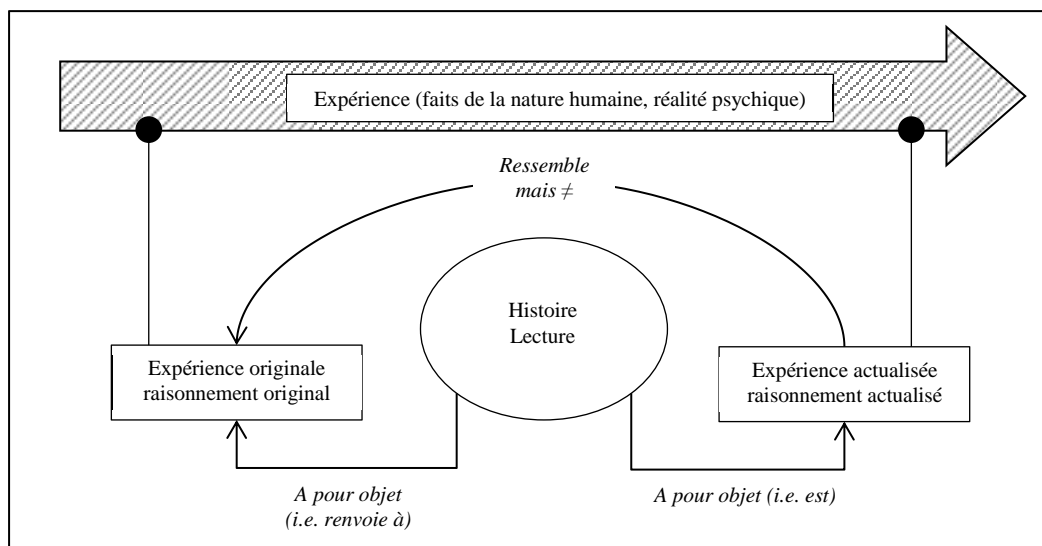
Expérience (faits de la nature humaine, réalité psychique)

*Ressemble mais ≠*

Histoire
Lecture

Expérience originale
raisonnement original

Expérience actualisée
raisonnement actualisé

*A pour objet (i.e. renvoie à)*

*A pour objet (i.e. est)*